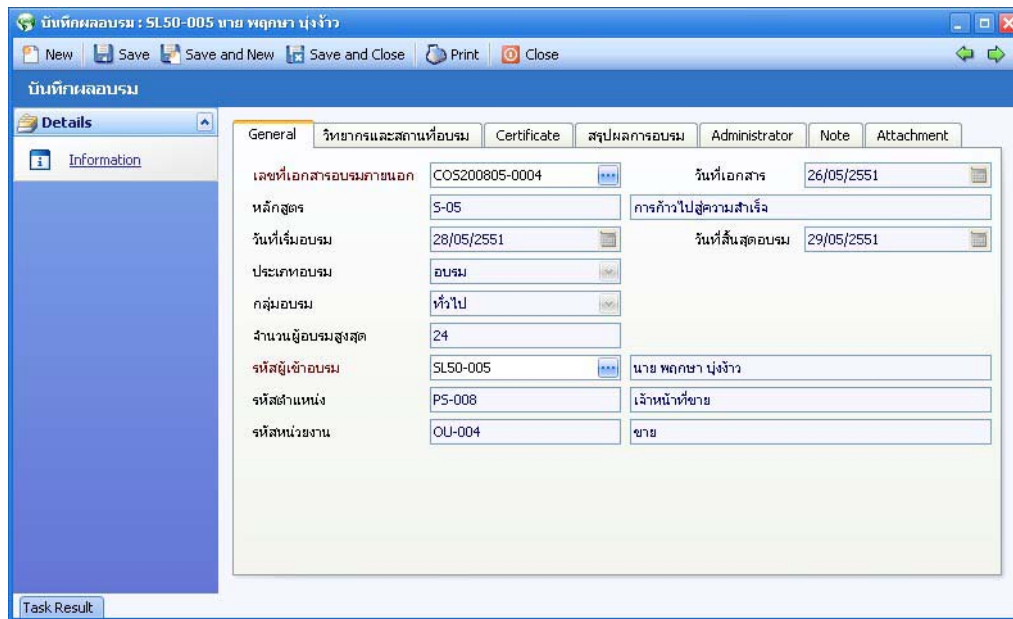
บันทึกผลอบรม : SL50-005 นาย พฤกษา นุ่งง้าว

New | Save | Save and New | Save and Close | Print | Close

บันทึกผลอบรม

Details

Information

General | วิทยากรและสถานที่อบรม | Certificate | สรุปผลการอบรม | Administrator | Note | Attachment

เลขที่เอกสารอบรมภายนอก COS200805-0004
วันที่เอกสาร 26/05/2551
หลักสูตร S-05 การก้าวไปสู่ความสำเร็จ
วันที่เริ่มอบรม 28/05/2551
วันที่สิ้นสุดอบรม 29/05/2551
ประเภทอบรม อบรม
กลุ่มอบรม ทั่วไป
จำนวนผู้อบรมสูงสุด 24
รหัสผู้เข้าอบรม SL50-005 นาย พฤกษา นุ่งง้าว
รหัสตำแหน่ง PS-008 เจ้าหน้าที่ขาย
รหัสหน่วยงาน OU-004 ขาย

Task Result